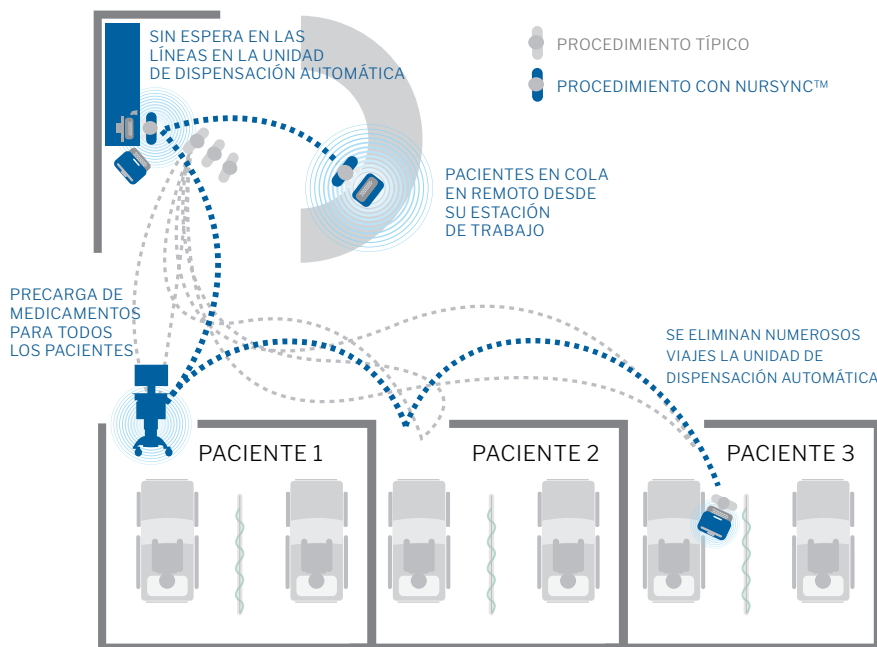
SIN ESPERA EN LAS LÍNEAS EN LA UNIDAD DE DISPENSACIÓN AUTOMÁTICA

PROCEDIMIENTO TÍPICO

PROCEDIMIENTO CON NURSYNC™

PACIENTES EN COLA EN REMOTO DESDE SU ESTACIÓN DE TRABAJO

PRECARGA DE MEDICAMENTOS PARA TODOS LOS PACIENTES

SE ELIMINAN NUMEROSOS VIAJES LA UNIDAD DE DISPENSACIÓN AUTOMÁTICA

PACIENTE 1

PACIENTE 2

PACIENTE 3